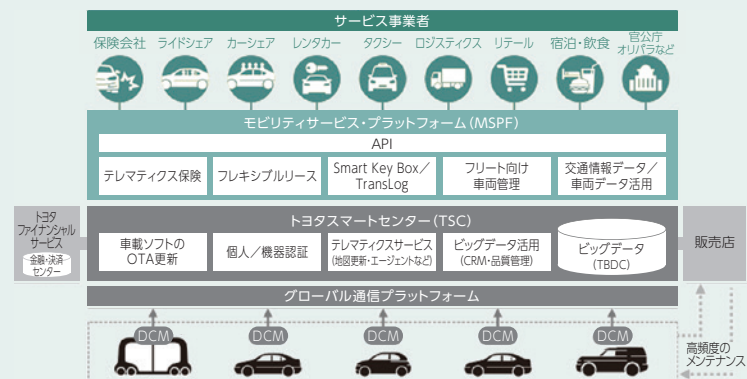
サービス事業者

保険会社
ライドシェア
カーシェア
レンタカー
タクシー
ロジスティクス
リテール
宿泊・飲食
官公庁 オリパラなど

モビリティサービス・プラットフォーム（MSPF）

API

テレマティクス保険
フレキシブルリース
Smart Key Box／ TransLog
フリート向け 車両管理
交通情報データ／ 車両データ活用

トヨタ ファイナンシャル サービス
金融・決済 センター

トヨタスマートセンター（TSC）

車載ソフトの OTA更新
個人／機器認証
テレマティクスサービス （地図更新・エージェントなど）
ビッグデータ活用 （CRM・品質管理）
ビッグデータ （TBDC）

販売店

グローバル通信プラットフォーム

DCM
DCM
DCM
DCM
DCM

高頻度の メンテナンス